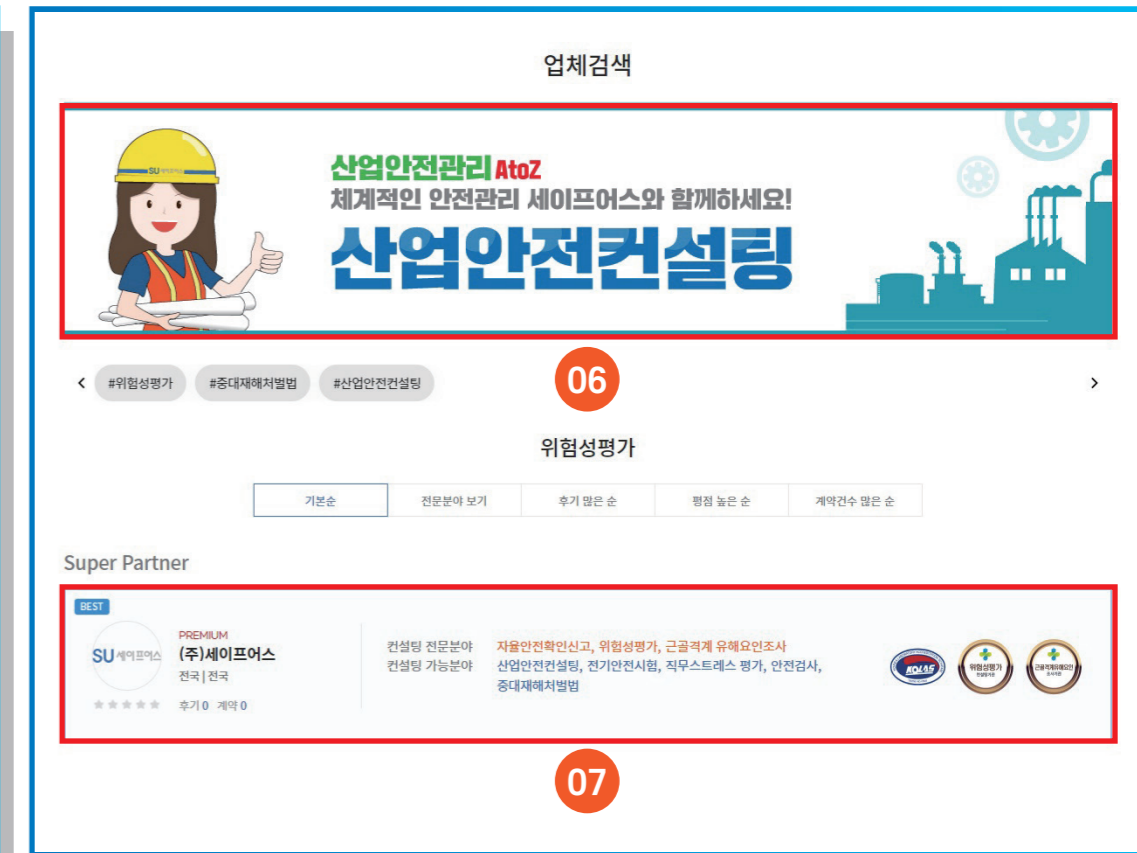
업체검색

산업안전관리 AtoZ
체계적인 안전관리 세이프어스와 함께하세요!
산업안전컨설팅

#위험성평가 #중대재해처벌법 #산업안전컨설팅

06

위험성평가

| 기본순 | 전문분야 보기 | 후기 많은 순 | 평점 높은 순 | 계약건수 많은 순 |
|---|---|---|---|---|

Super Partner

BEST

SU 세이프어스

PREMIUM
(주)세이프어스
전국 | 전국
후기 0 계약 0

컨설팅 전문분야 자율안전확인신고, 위험성평가, 근골격계 유해요인조사
컨설팅 가능분야 산업안전컨설팅, 전기안전시험, 직무스트레스 평가, 안전검사, 중대재해처벌법

KOLAS
위험성평가
근골격계유해요인

07